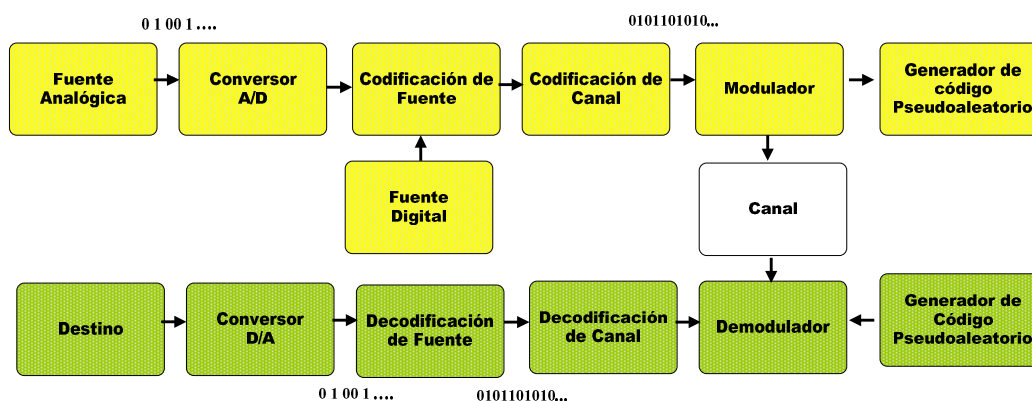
0 1 00 1 ….

0101101010...

Fuente Analógica

Conversor A/D

Codificación de Fuente

Codificación de Canal

Modulador

Generador de código Pseudoaleatorio

Fuente Digital

Canal

Destino

Conversor D/A

Decodificación de Fuente

Decodificación de Canal

Demodulador

Generador de Código Pseudoaleatorio

0 1 00 1 ….

0101101010...